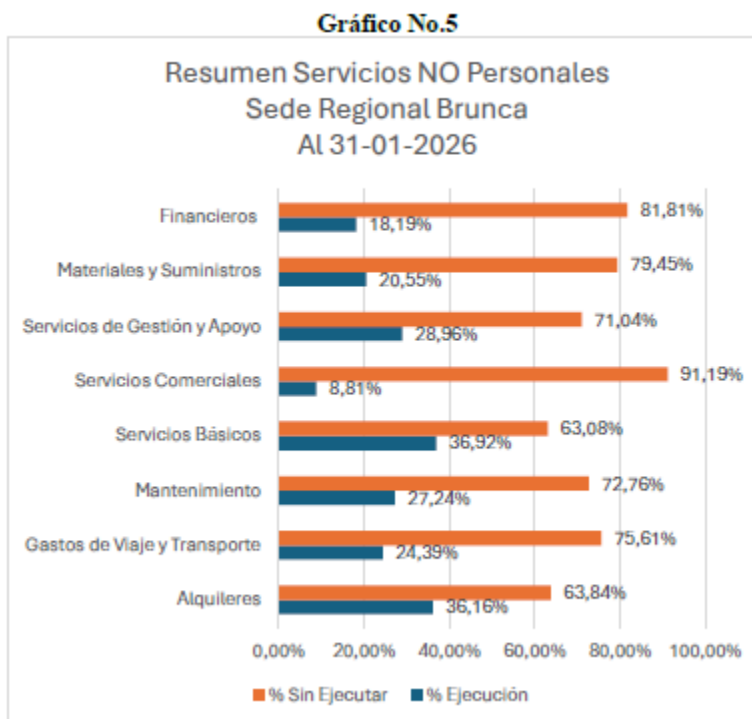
Gráfico No.5

Resumen Servicios NO Personales
Sede Regional Brunca
Al 31-01-2026

Financieros 81,81% 18,19%
Materiales y Suministros 79,45% 20,55%
Servicios de Gestión y Apoyo 71,04% 28,96%
Servicios Comerciales 91,19% 8,81%
Servicios Básicos 63,08% 36,92%
Mantenimiento 72,76% 27,24%
Gastos de Viaje y Transporte 75,61% 24,39%
Alquileres 63,84% 36,16%

0,00% 20,00% 40,00% 60,00% 80,00% 100,00%

% Sin Ejecutar % Ejecución